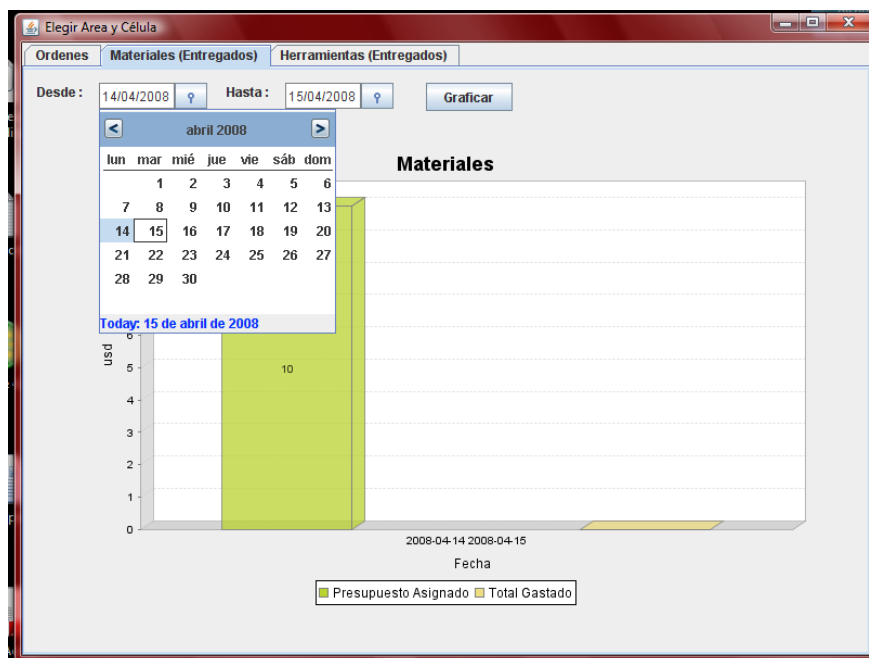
Elegir Area y Célula

Ordenes | Materiales (Entregados) | Herramientas (Entregados)

Desde: 14/04/2008 Hasta: 15/04/2008 Graficar

abril 2008

| lun | mar | mié | jue | vie | sáb | dom |
|---|---|---|---|---|---|---|
| | 1 | 2 | 3 | 4 | 5 | 6 |
| 7 | 8 | 9 | 10 | 11 | 12 | 13 |
| 14 | 15 | 16 | 17 | 18 | 19 | 20 |
| 21 | 22 | 23 | 24 | 25 | 26 | 27 |
| 28 | 29 | 30 | | | | |

Today: 15 de abril de 2008

Materiales

usd

6
5
4
3
2
1
0

10

2008-04-14 2008-04-15

Fecha

Presupuesto Asignado Total Gastado